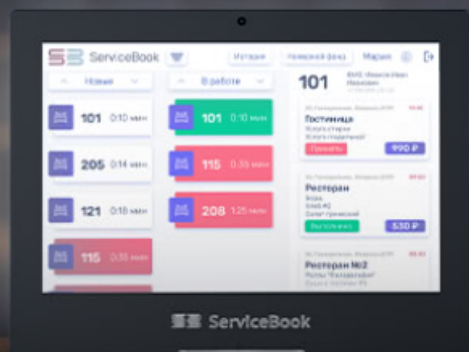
ServiceBook

История

Номерной фонд

Мария

Новые

101 0:10 мин

205 0:14 мин

121 0:18 мин

115 0:35 мин

В работе

101 0:10 мин

115 0:35 мин

208 1:25 мин

101

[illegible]

Гостиница

Принять

990 ₽

Ресторан

Выполнено

530 ₽

Ресторан №2

ServiceBook